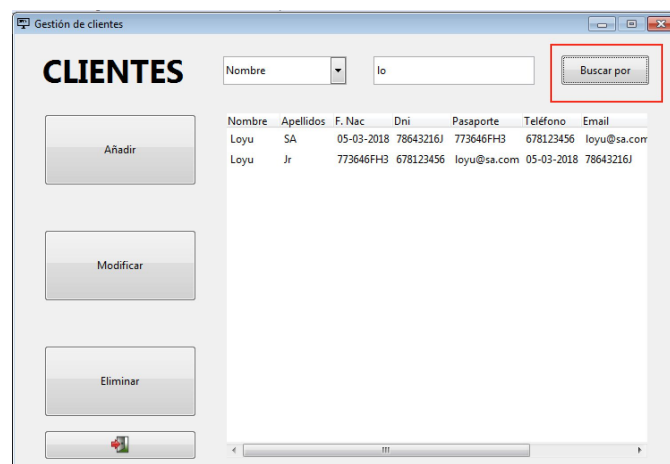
Gestión de clientes

CLIENTES

Nombre

lo

Buscar por

Añadir

Modificar

Eliminar

| Nombre | Apellidos | F. Nac | Dni | Pasaporte | Teléfono | Email |
|---|---|---|---|---|---|---|
| Loyu | SA | 05-03-2018 | 78643216J | 773646FH3 | 678123456 | loyu@sa.com |
| Loyu | Jr | 773646FH3 | 678123456 | loyu@sa.com | 05-03-2018 | 78643216J |